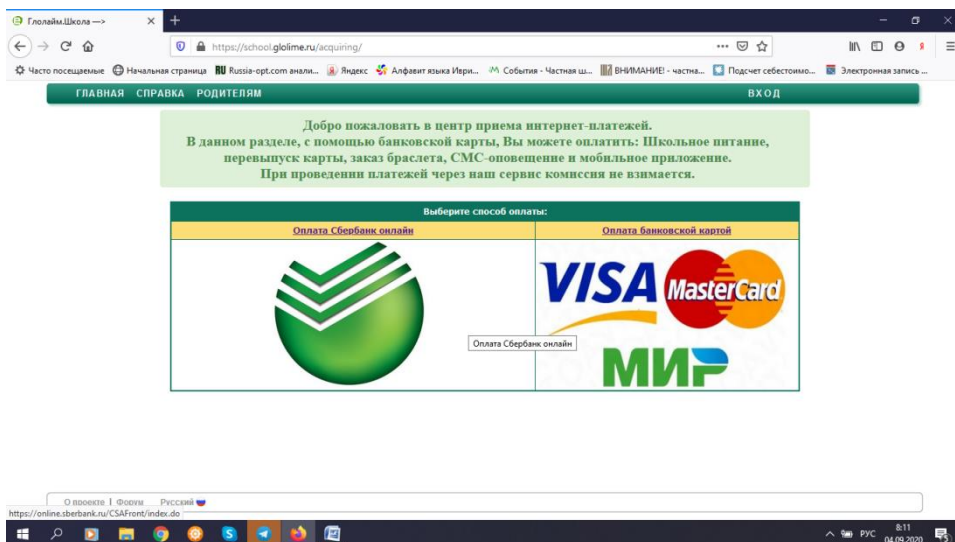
Глолайм.Школа --->

https://school.glolime.ru/acquiring/

Часто посещаемые Начальная страница Russia-opt.com анали... Яндекс Алфавит языка Иври... События - Частная ш... ВНИМАНИЕ! - частна... Подсчет себестоимо... Электронная запись ...

ГЛАВНАЯ СПРАВКА РОДИТЕЛЯМ ВХОД

Добро пожаловать в центр приема интернет-платежей.
В данном разделе, с помощью банковской карты, Вы можете оплатить: Школьное питание, перевыпуск карты, заказ браслета, СМС-оповещение и мобильное приложение.
При проведении платежей через наш сервис комиссия не взимается.

Выберите способ оплаты:

| Оплата Сбербанк онлайн | Оплата банковской картой |
|---|---|
| | VISA MasterCard МИР |

Оплата Сбербанк онлайн

О проекте | Форум Русский

https://online.sberbank.ru/CSAFront/index.do

РУС 8:11 04.09.2020